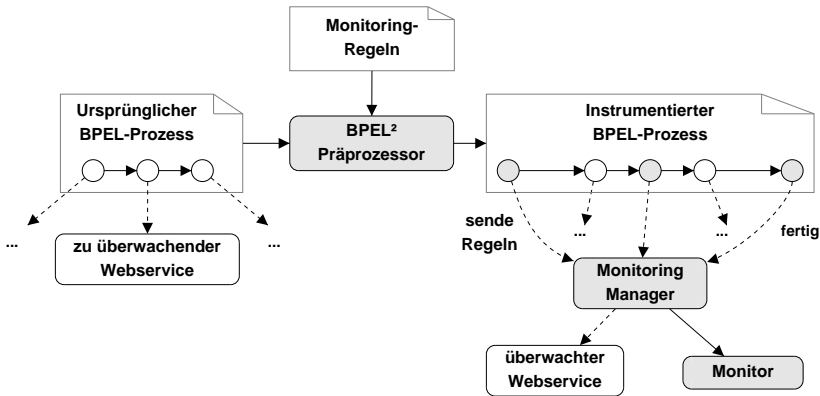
Monitoring-Regeln

Ursprünglicher BPEL-Prozess

BPEL² Präprozessor

Instrumentierter BPEL-Prozess

...

zu überwachender Webservice

...

sende Regeln

...

...

fertig

Monitoring Manager

überwachter Webservice

Monitor